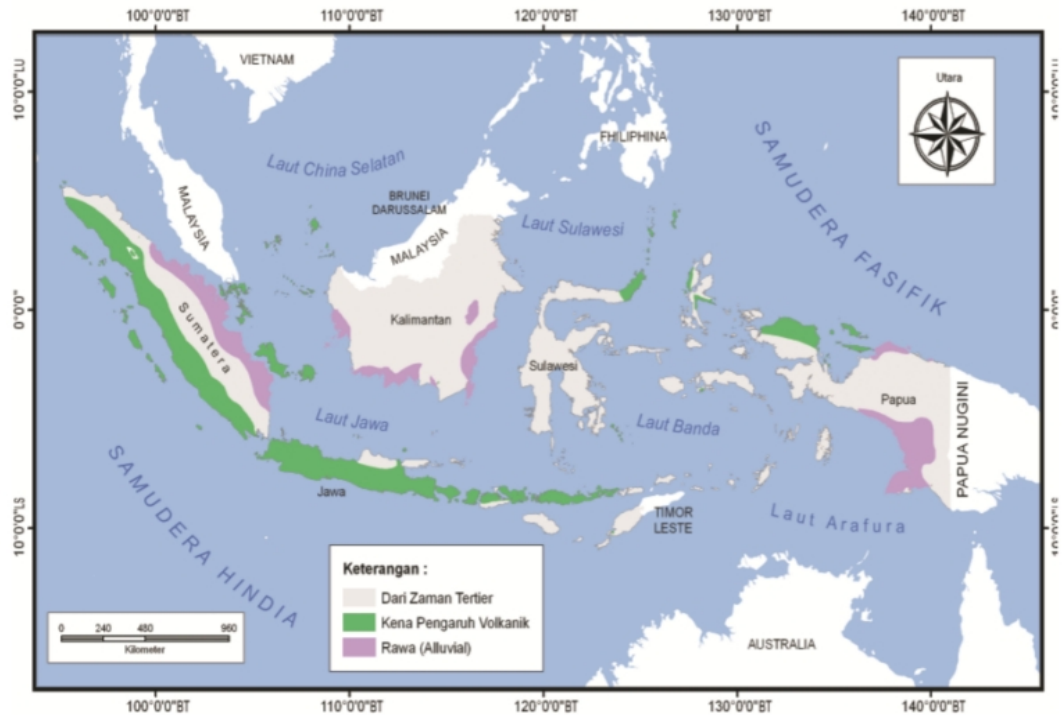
100°0'0"BT
110°0'0"BT
120°0'0"BT
130°0'0"BT
140°0'0"BT

10°0'0"LU
0°0'0"
10°0'0"LS

10°0'0"LU
0°0'0"
10°0'0"LS

VIETNAM
Utara
Laut China Selatan
FHILIPHINA
MALAYSIA
BRUNEI DARUSSALAM
MALAYSIA
Laut Sulawesi
SAMUDERA FASIFIK
Sumatera
Kalimantan
Sulawesi
Papua
PAPUA NUGINI
Laut Jawa
Laut Banda
SAMUDERA HINDIA
Jawa
TIMOR LESTE
Laut Arafura

Keterangan :
Dari Zaman Tertier
Kena Pengaruh Volkanik
Rawa (Alluvial)

0 240 480 960
Kilometer

AUSTRALIA

100°0'0"BT
110°0'0"BT
120°0'0"BT
130°0'0"BT
140°0'0"BT